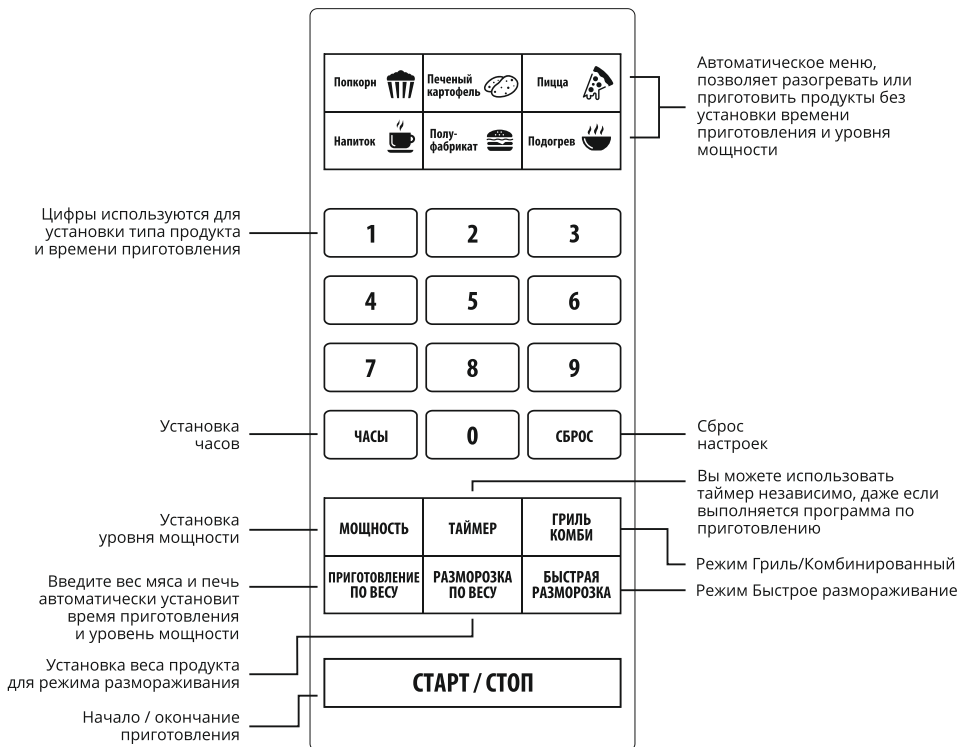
Попкорн

Печеный картофель

Пицца

Напиток

Полуфабрикат

Подогрев

Автоматическое меню, позволяет разогревать или приготовить продукты без установки времени приготовления и уровня мощности

Цифры используются для установки типа продукта и времени приготовления

1

2

3

4

5

6

7

8

9

Установка часов

ЧАСЫ

0

СБРОС

Сброс настроек

Вы можете использовать таймер независимо, даже если выполняется программа по приготовлению

Установка уровня мощности

МОЩНОСТЬ

ТАЙМЕР

ГРИЛЬ КОМБИ

Режим Гриль/Комбинированный

Введите вес мяса и печь автоматически установит время приготовления и уровень мощности

ПРИГОТОВЛЕНИЕ ПО ВЕСУ

РАЗМОРОЗКА ПО ВЕСУ

БЫСТРАЯ РАЗМОРОЗКА

Режим Быстрое размораживание

Установка веса продукта для режима размораживания

СТАРТ / СТОП

Начало / окончание приготовления